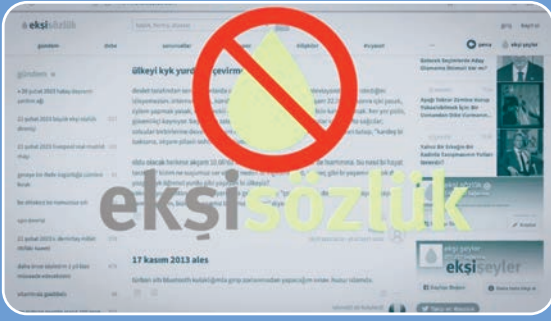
ekşisözlük

başlık, #entry, @yazar

giriş kayıt ol

gündem

debe

sorunsallar

tarihte bugün

ekşiseyler

#spor

?

yenile

ekşi şeyler

gündem

ülkeyi kyk yurdu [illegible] çevirmek

17 kasım 2013 ales

ekşi şeyler

ekşişeyler

ekşisözlük

Twitter'da Takip Et

Facebook'ta Beğen